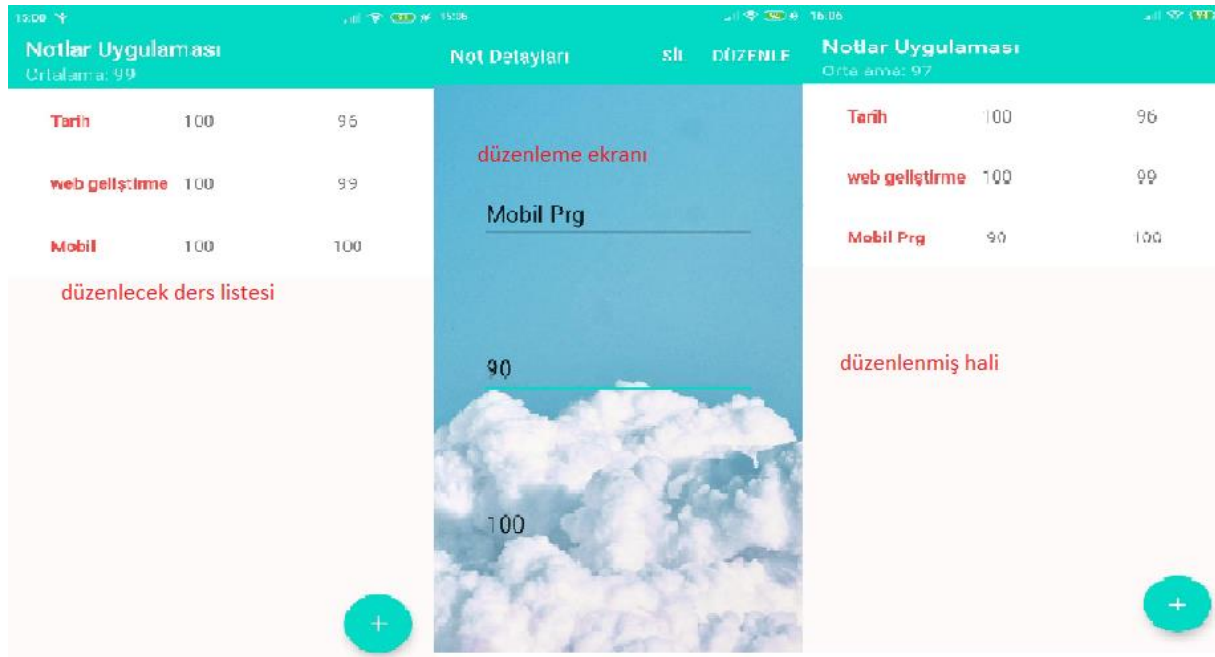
15:06
Notlar Uygulaması
Ortalama: 99

| | | |
|---|---|---|
| Tarih | 100 | 95 |
| web geliştirme | 100 | 99 |
| Mobil | 100 | 100 |

düzenlecek ders listesi

+

15:06
Not Detayları SİL DÜZENLE

düzenleme ekranı

Mobil Prg

90

100

16:06
Notlar Uygulaması
Ortalama: 97

| | | |
|---|---|---|
| Tarih | 100 | 96 |
| web geliştirme | 100 | 99 |
| Mobil Prg | 90 | 100 |

düzenlenmiş hali

+